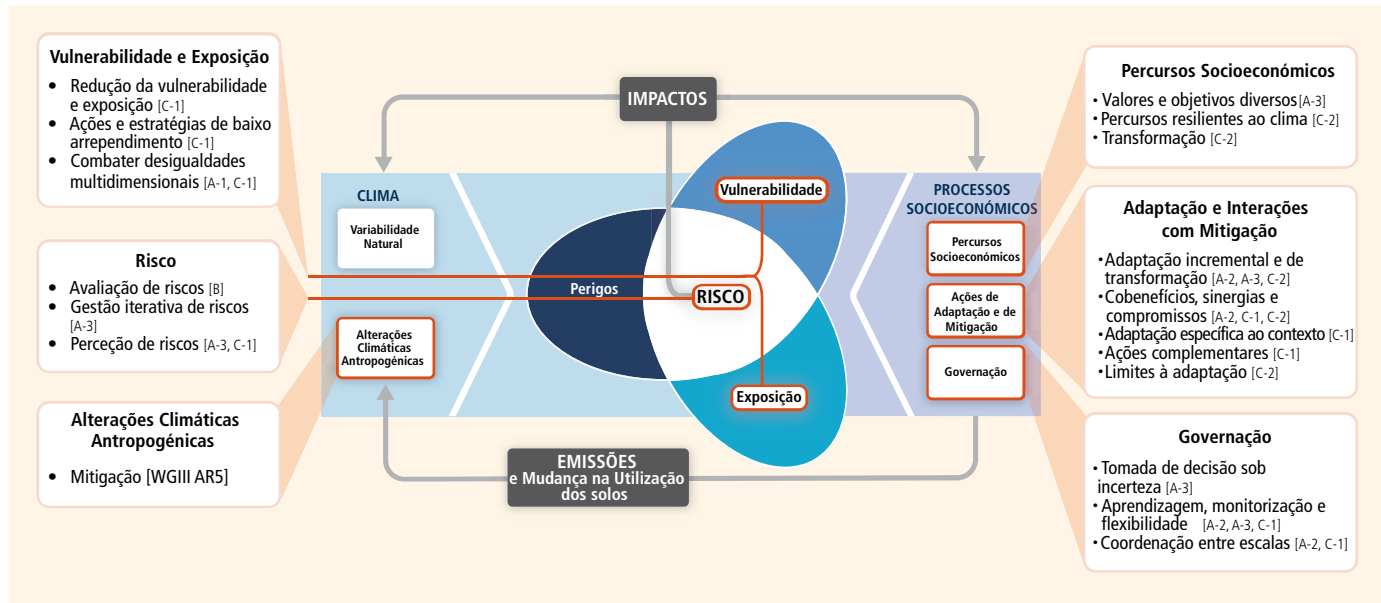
Vulnerabilidade e Exposição

- Redução da vulnerabilidade e exposição [C-1]
- Ações e estratégias de baixo arrependimento [C-1]
- Combater desigualdades multidimensionais [A-1, C-1]

Risco

- Avaliação de riscos [B]
- Gestão iterativa de riscos [A-3]
- Perceção de riscos [A-3, C-1]

Alterações Climáticas Antropogénicas

- Mitigação [WGIII AR5]

IMPACTOS

CLIMA

Variabilidade Natural

Alterações Climáticas Antropogénicas

Vulnerabilidade

Perigos

RISCO

Exposição

PROCESSOS SOCIOECONÓMICOS

Percursos Socioeconómicos

Ações de Adaptação e de Mitigação

Governação

EMISSÕES
e Mudança na Utilização dos solos

Percursos Socioeconómicos

- Valores e objetivos diversos [A-3]
- Percursos resilientes ao clima [C-2]
- Transformação [C-2]

Adaptação e Interações com Mitigação

- Adaptação incremental e de transformação [A-2, A-3, C-2]
- Cobenefícios, sinergias e compromissos [A-2, C-1, C-2]
- Adaptação específica ao contexto [C-1]
- Ações complementares [C-1]
- Limites à adaptação [C-2]

Governação

- Tomada de decisão sob incerteza [A-3]
- Aprendizagem, monitorização e flexibilidade [A-2, A-3, C-1]
- Coordenação entre escalas [A-2, C-1]